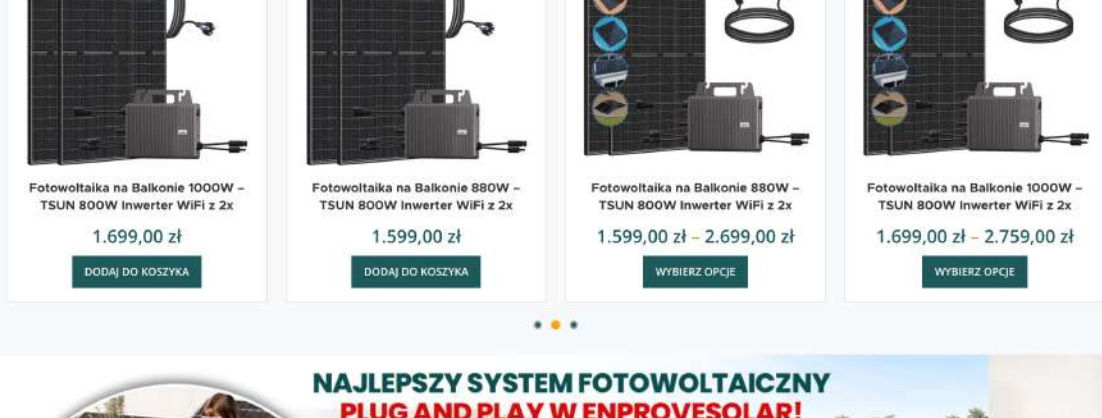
Fotowoltaika na Balkonie 1000W – TSUN 800W Inwerter WiFi z 2x

1.699,00 zł

DODAJ DO KOSZYKA

Fotowoltaika na Balkonie 880W – TSUN 800W Inwerter WiFi z 2x

1.599,00 zł

DODAJ DO KOSZYKA

Fotowoltaika na Balkonie 880W – TSUN 800W Inwerter WiFi z 2x

1.599,00 zł – 2.699,00 zł

WYBIERZ OPCJE

Fotowoltaika na Balkonie 1000W – TSUN 800W Inwerter WiFi z 2x

1.699,00 zł – 2.759,00 zł

WYBIERZ OPCJE

NAJLEPSZY SYSTEM FOTOWOLTAICZNY
PLUG AND PLAY W ENPROVESOLAR!